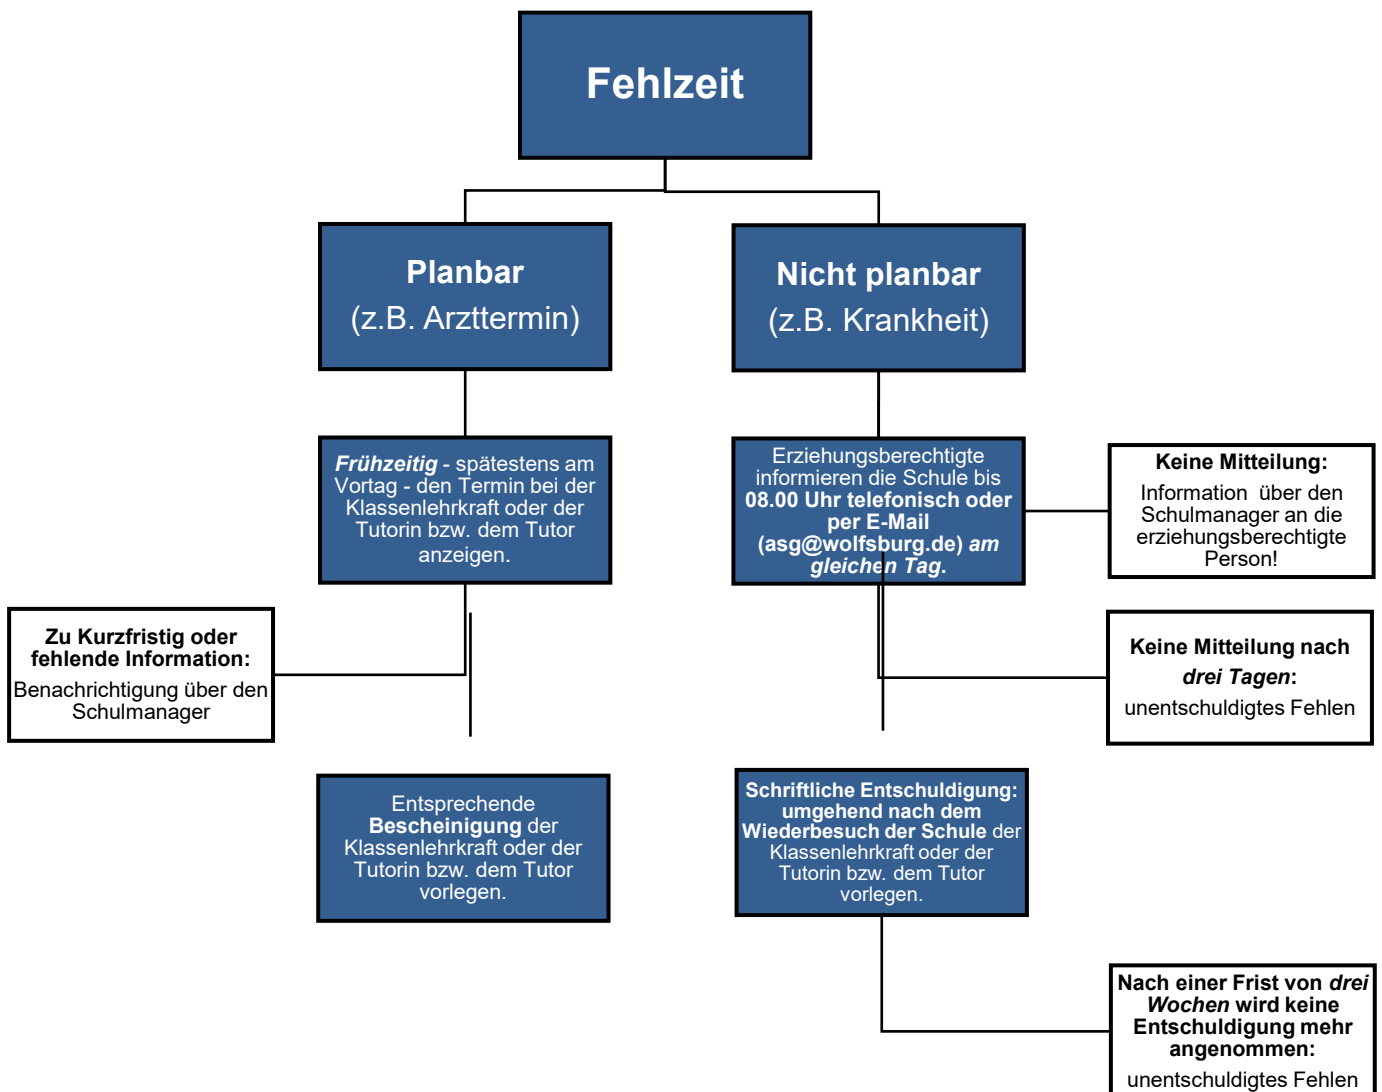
Fehlzeit

Planbar
(z.B. Arzttermin)

Nicht planbar
(z.B. Krankheit)

**Frühzeitig** - spätestens am Vortag - den Termin bei der Klassenlehrkraft oder der Tutorin bzw. dem Tutor anzeigen.

Erziehungsberechtigte informieren die Schule bis **08.00 Uhr telefonisch oder per E-Mail (asg@wolfsburg.de) am gleichen Tag.**

**Keine Mitteilung:**
Information über den Schulmanager an die erziehungsberechtigte Person!

**Zu Kurzfristig oder fehlende Information:**
Benachrichtigung über den Schulmanager

**Keine Mitteilung nach drei Tagen:**
unentschuldigtes Fehlen

Entsprechende **Bescheinigung** der Klassenlehrkraft oder der Tutorin bzw. dem Tutor vorlegen.

**Schriftliche Entschuldigung: umgehend nach dem Wiederbesuch der Schule** der Klassenlehrkraft oder der Tutorin bzw. dem Tutor vorlegen.

**Nach einer Frist von drei Wochen wird keine Entschuldigung mehr angenommen:**
unentschuldigtes Fehlen